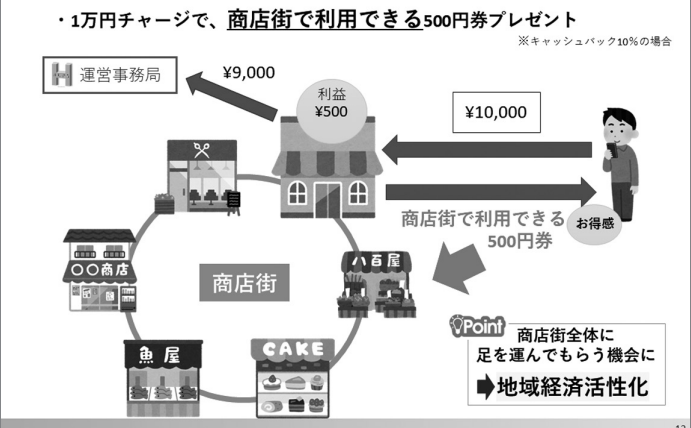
・1万円チャージで、商店街で利用できる500円券プレゼント

※キャッシュバック10%の場合

運営事務局

¥9,000

利益
¥500

¥10,000

商店街で利用できる
500円券

お得感

八百屋

〇〇商店

商店街

魚屋

CAKE

Point

商店街全体に
足を運んでもらう機会に

地域経済活性化

12